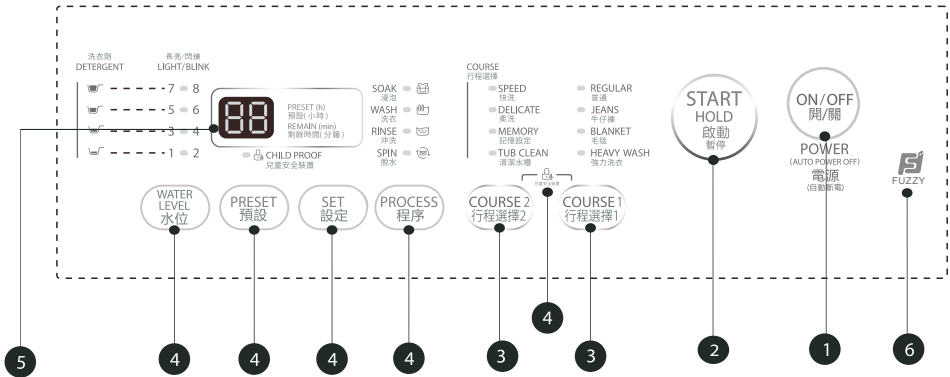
洗衣劑
DETERGENT

長亮/閃爍
LIGHT/BLINK

7 8
5 6
3 4
1 2

88

PRESET (h)
預設(小時)
REMAIN (min)
剩餘時間(分鐘)

CHILD PROOF
兒童安全裝置

SOAK
浸泡
WASH
洗衣
RINSE
沖洗
SPIN
脫水

COURSE
行程選擇

SPEED
快洗
DELICATE
柔洗
MEMORY
記憶設定
TUB CLEAN
清潔水槽

REGULAR
普通
JEANS
牛仔褲
BLANKET
毛毯
HEAVY WASH
強力洗衣

START
HOLD
啟動
暫停

ON/OFF
開/關
POWER
(AUTO POWER OFF)
電源
(自動斷電)

FUZZY

WATER LEVEL
水位

PRESET
預設

SET
設定

PROCESS
程序

COURSE 2
行程選擇2

兒童安全裝置

COURSE 1
行程選擇1

5
4
4
4
4
3
4
3
2
1
6